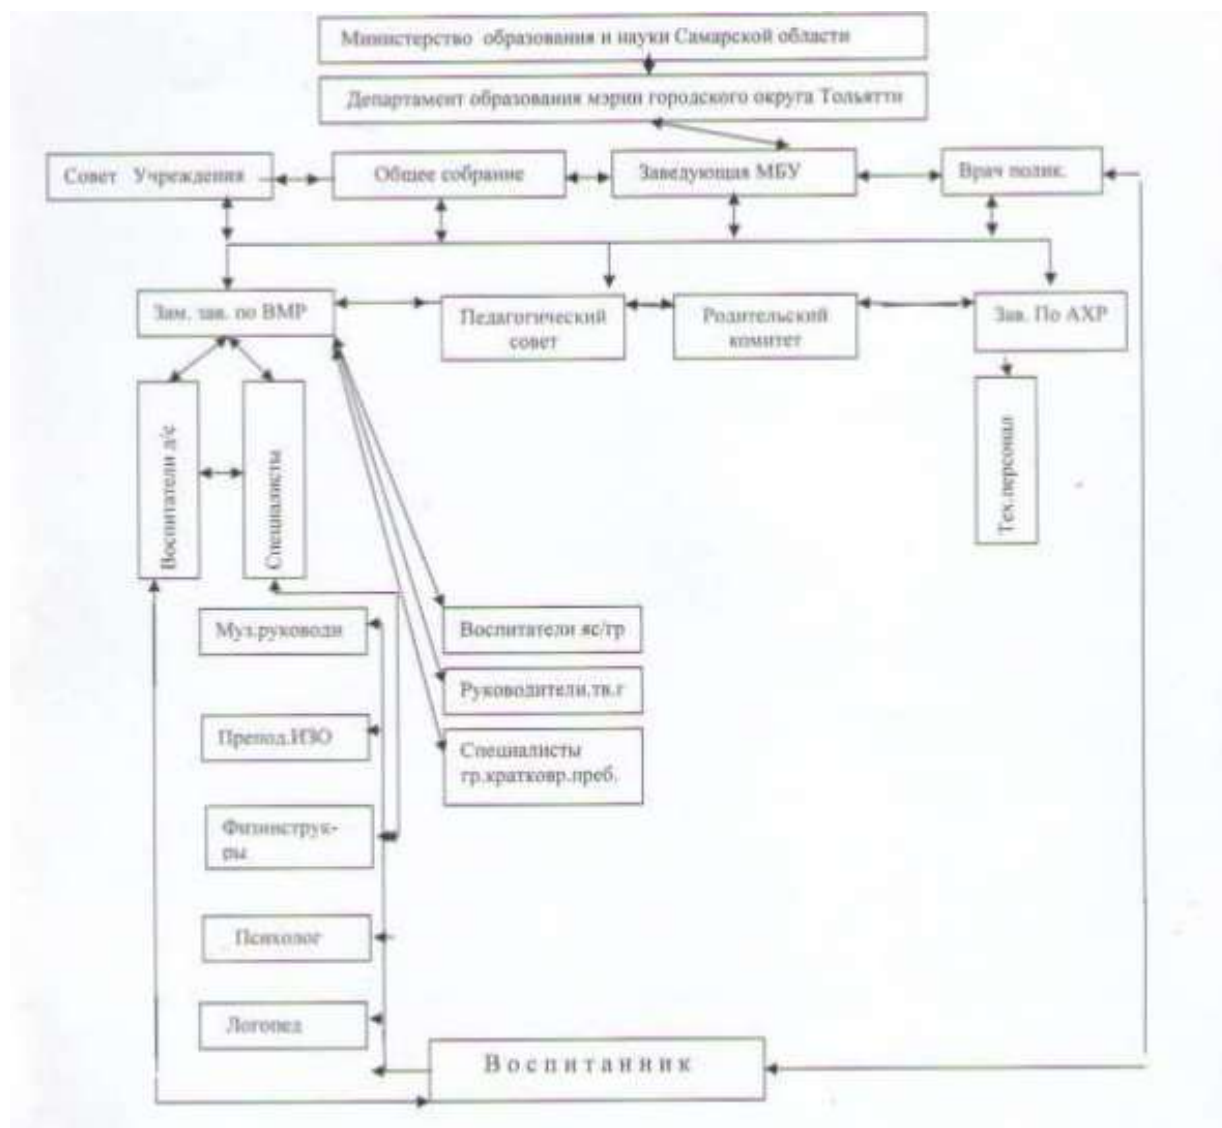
Министерство образования и науки Самарской области

Департамент образования мэрии городского округа Тольятти

Совет Учреждения

Общее собрание

Заведующая МБУ

Врач полик.

Зам. зав. по ВМР

Педагогический совет

Родительский комитет

Зав. По АХР

Воспитатели д/с

Специалисты

Тех.персонал

Воспитатели яс/гр

Руководители.тв.г

Специалисты гр.кратковр.преб.

Муз.руководи

Препод.ИЗО

Физинструк-ры

Психолог

Логопед

Воспитанник